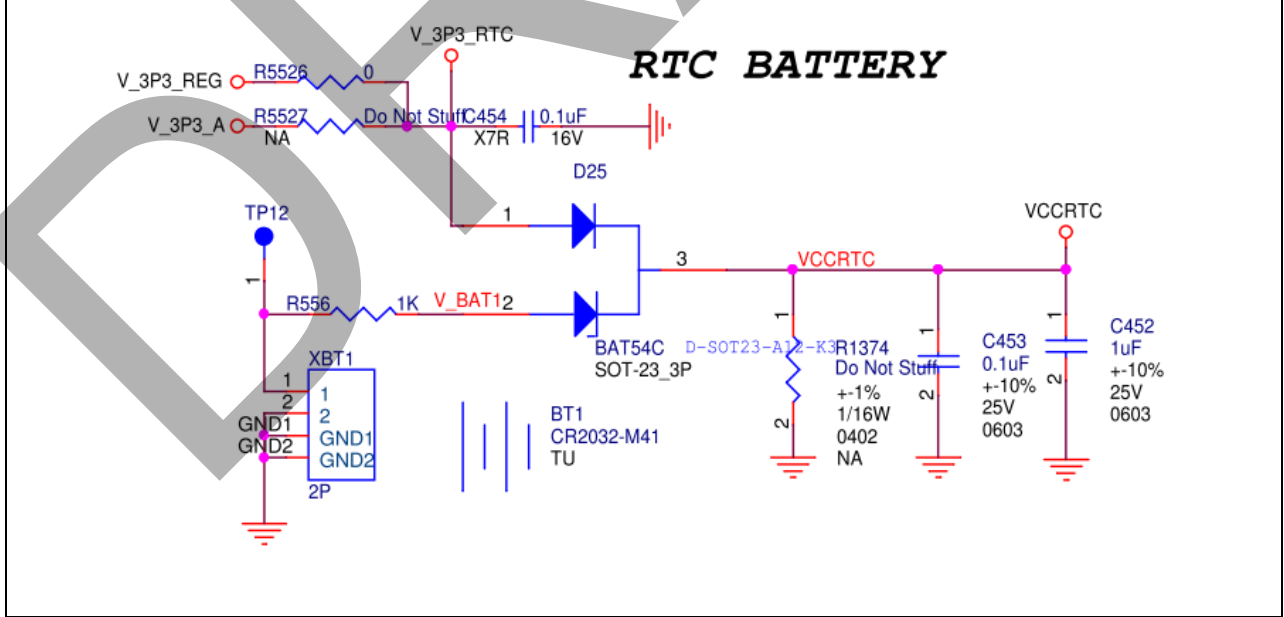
V_3P3_RTC

RTC BATTERY

V_3P3_REG R5526 0

V_3P3_A R5527 NA Do Not Stuff C454 X7R 0.1uF 16V

D25

TP12

1

VCCRTC

3

VCCRTC

1

R556 1K V_BAT1 2

BAT54C SOT-23_3P

D-SOT23-A12-K3

R1374 Do Not Stuff +-1% 1/16W 0402 NA

1

1

C453 0.1uF +-10% 25V 0603

C452 1uF +-10% 25V 0603

2

2

XBT1

1 1
2 2
GND1 GND1
GND2 GND2

2P

BT1 CR2032-M41 TU

2